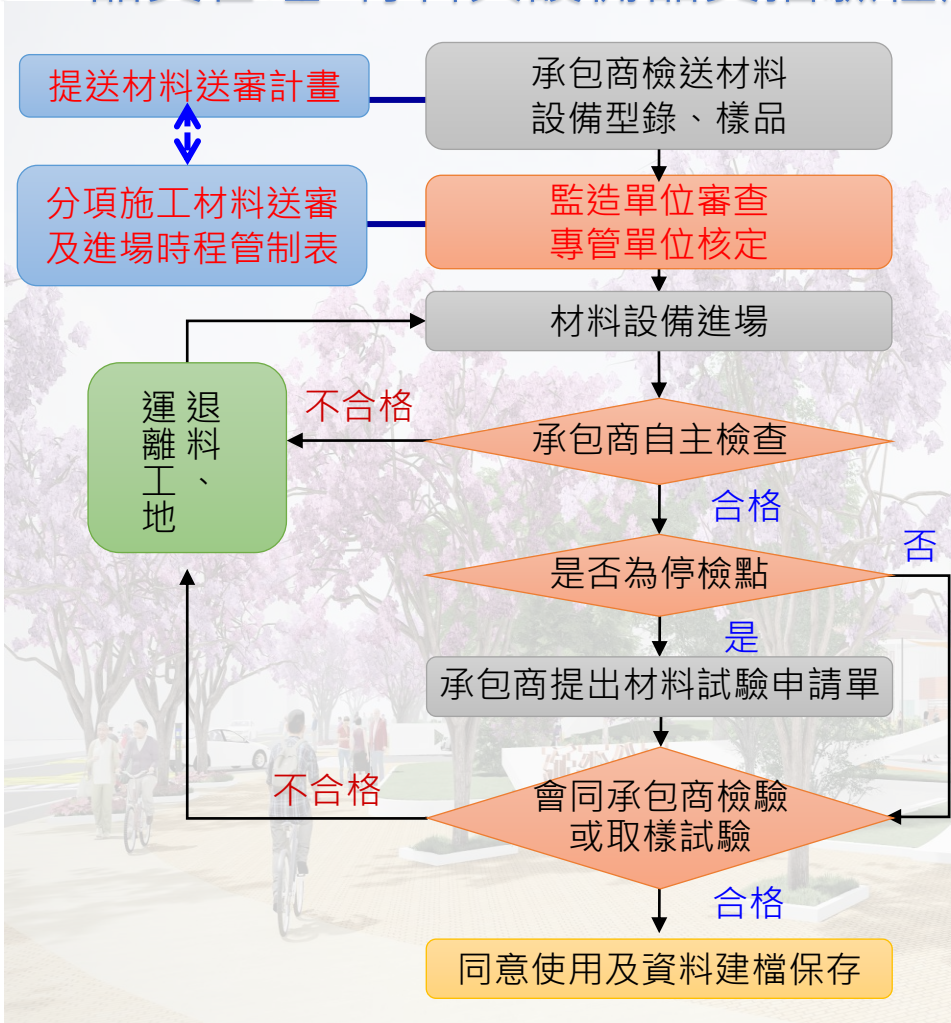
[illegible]

提送材料送審計畫

承包商檢送材料
設備型錄、樣品

分項施工材料送審
及進場時程管制表

監造單位審查
專管單位核定

材料設備進場

退料、運離工地

不合格

承包商自主檢查

合格

是否為停檢點

否

是

承包商提出材料試驗申請單

不合格

會同承包商檢驗
或取樣試驗

合格

同意使用及資料建檔保存